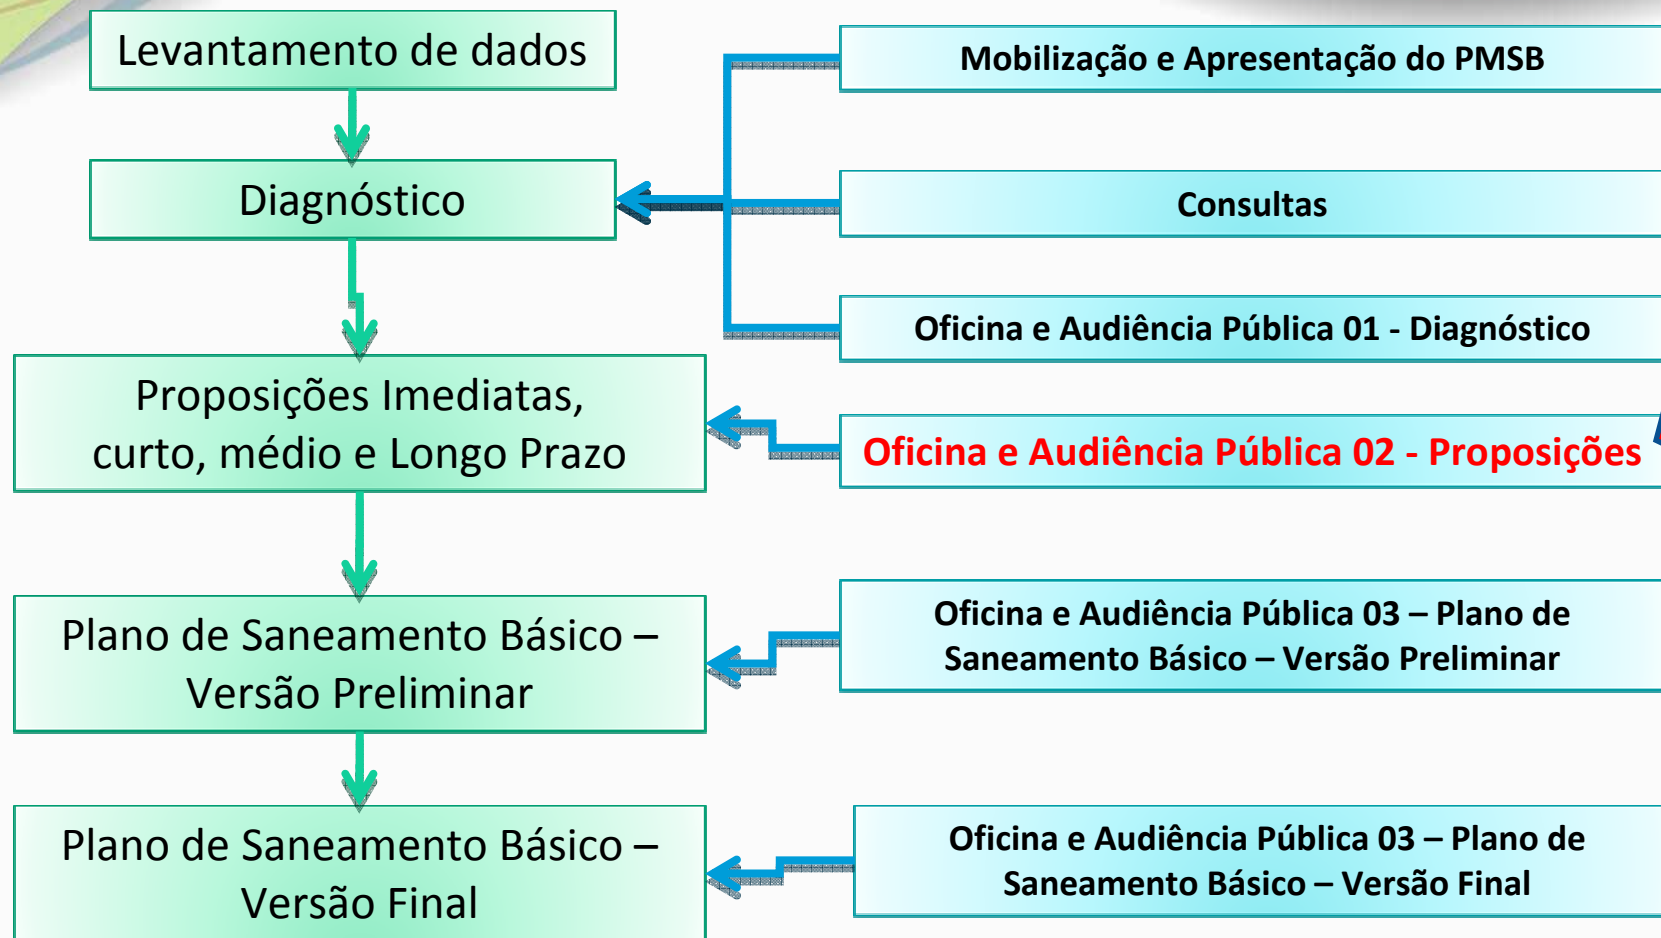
Levantamento de dados

Diagnóstico

Proposições Imediatas, curto, médio e Longo Prazo

Plano de Saneamento Básico – Versão Preliminar

Plano de Saneamento Básico – Versão Final

Mobilização e Apresentação do PMSB

Consultas

Oficina e Audiência Pública 01 - Diagnóstico

Oficina e Audiência Pública 02 - Proposições

Oficina e Audiência Pública 03 – Plano de Saneamento Básico – Versão Preliminar

Oficina e Audiência Pública 03 – Plano de Saneamento Básico – Versão Final